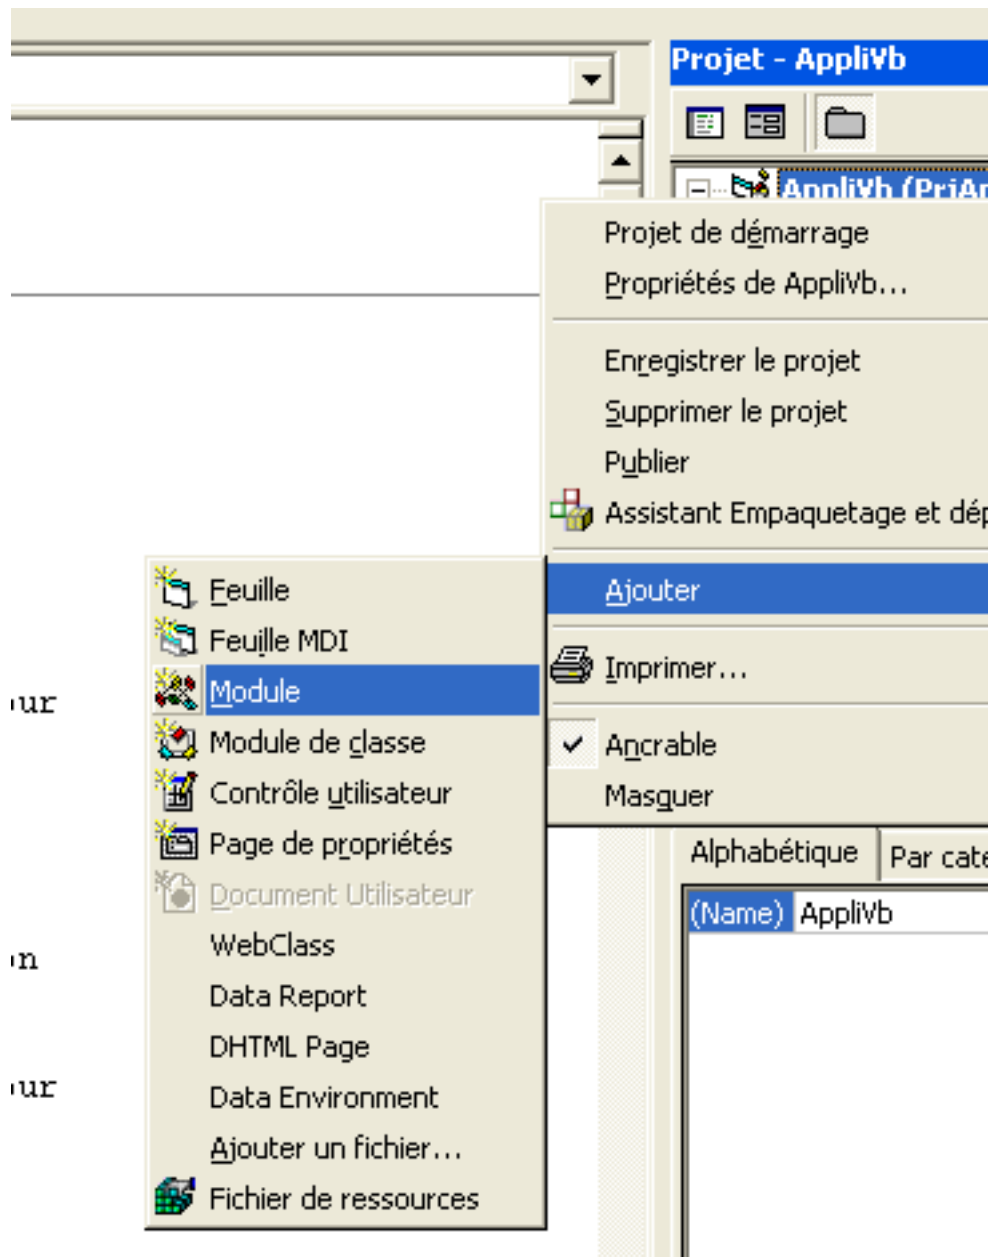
Projet - AppliVb

AppliVb (PriAr

Projet de démarrage
Propriétés de AppliVb...
Enregistrer le projet
Supprimer le projet
Publier
Assistant Empaquetage et dép
Ajouter
Imprimer...
Ancrable
Masquer

Feuille
Feuille MDI
Module
Module de classe
Contrôle utilisateur
Page de propriétés
Document Utilisateur
WebClass
Data Report
DHTML Page
Data Environment
Ajouter un fichier...
Fichier de ressources

ur
n
ur

Alphabétique
Par cate

| (Name) | AppliVb |
|---|---|